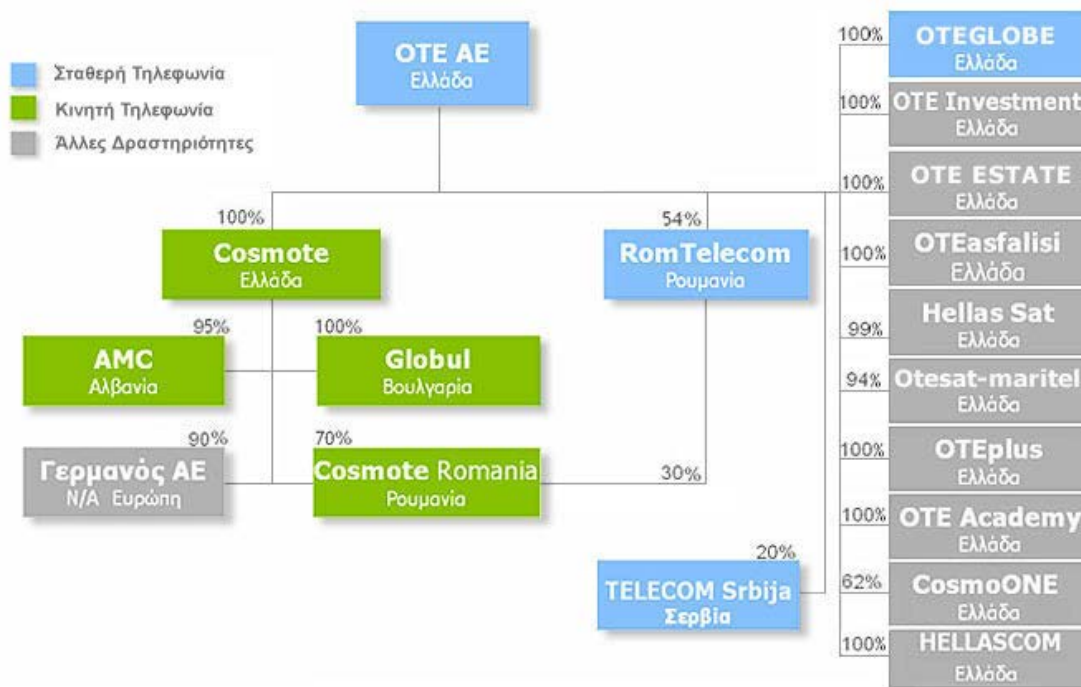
Σταθερή Τηλεφωνία
Κινητή Τηλεφωνία
Άλλες Δραστηριότητες

OTE AE
Ελλάδα

100%
Cosmote
Ελλάδα

54%
RomTelecom
Ρουμανία

95%
AMC
Αλβανία

100%
Globul
Βουλγαρία

90%
Γερμανός ΑΕ
Ν/Α Ευρώπη

70%
Cosmote Romania
Ρουμανία

30%

20%
TELECOM Srbija
Σερβία

100% OTEGLOBE
Ελλάδα

100% OTE Investment
Ελλάδα

100% OTE ESTATE
Ελλάδα

100% OTEasfalisi
Ελλάδα

99% Hellas Sat
Ελλάδα

94% Otesat-maritel
Ελλάδα

100% OTEplus
Ελλάδα

100% OTE Academy
Ελλάδα

62% CosmoONE
Ελλάδα

100% HELLASCOM
Ελλάδα